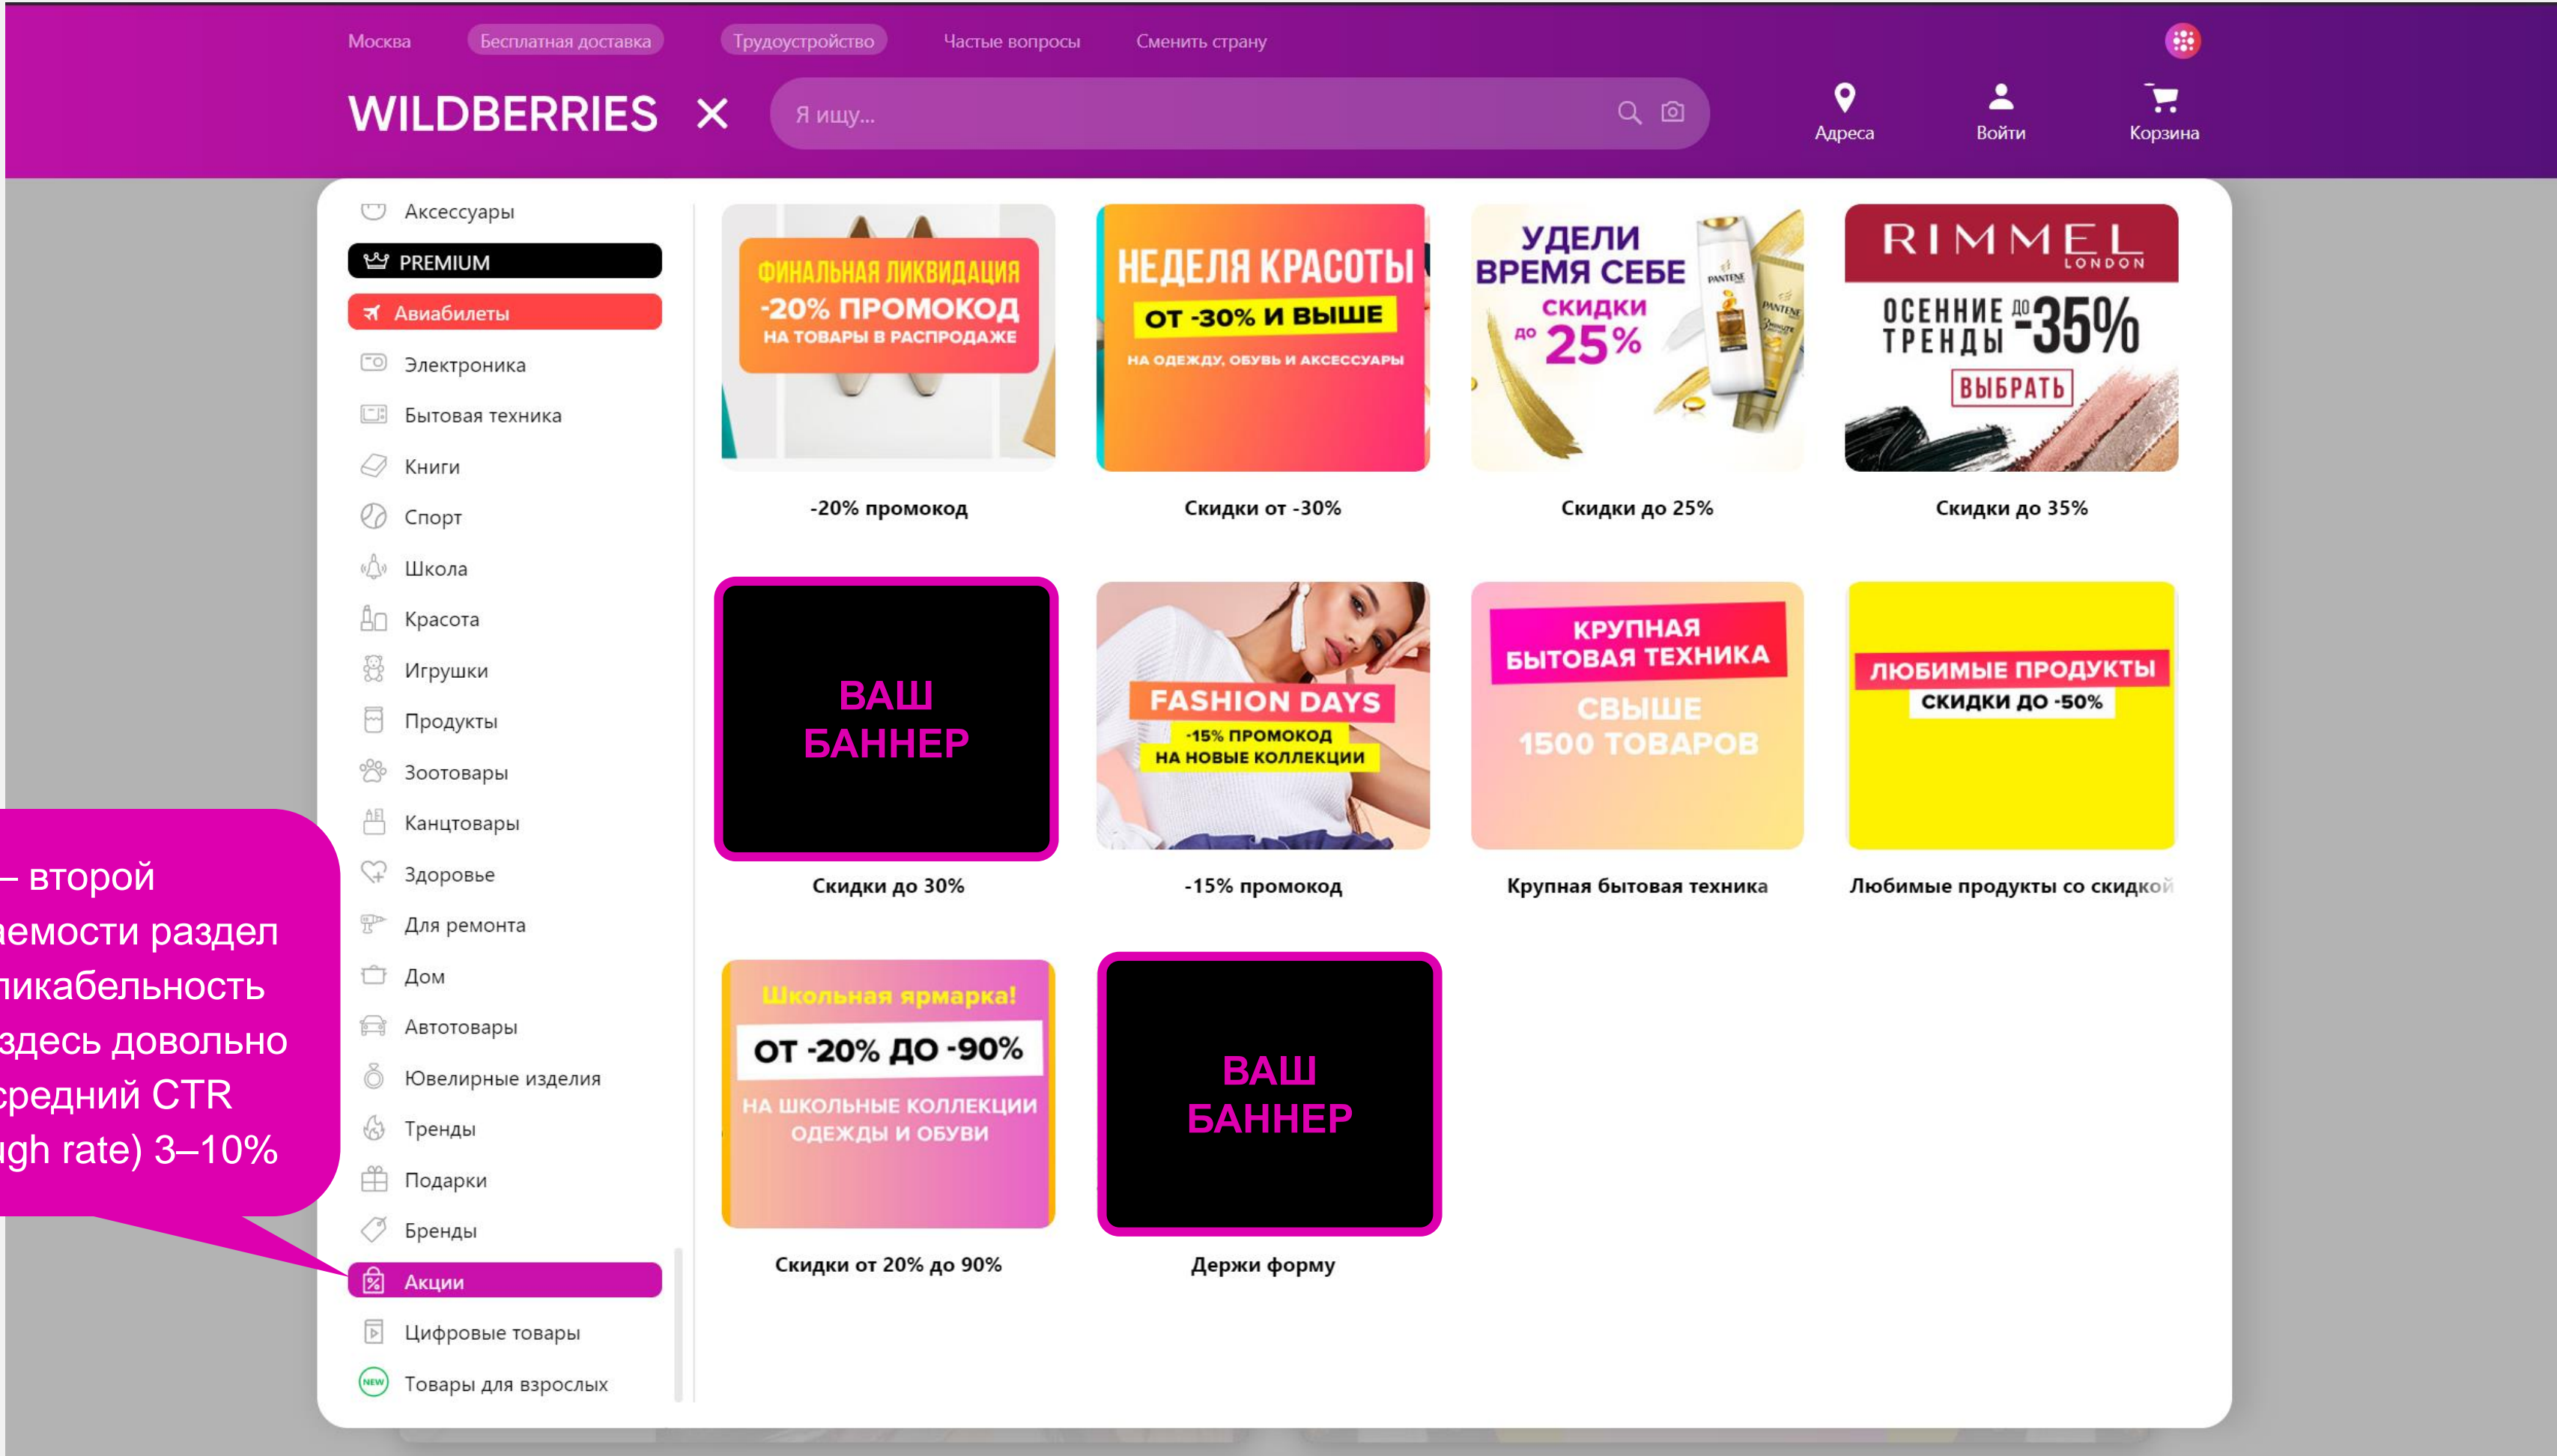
Москва Бесплатная доставка Трудоустройство Частые вопросы Сменить страну

WILDBERRIES × Я ищу...

Адреса Войти Корзина

Аксессуары
PREMIUM
Авиабилеты
Электроника
Бытовая техника
Книги
Спорт
Школа
Красота
Игрушки
Продукты
Зоотовары
Канцтовары
Здоровье
Для ремонта
Дом
Автотовары
Ювелирные изделия
Тренды
Подарки
Бренды
Акции
Цифровые товары
Товары для взрослых

ФИНАЛЬНАЯ ЛИКВИДАЦИЯ -20% ПРОМОКОД НА ТОВАРЫ В РАСПРОДАЖЕ
-20% промокод

НЕДЕЛЯ КРАСОТЫ ОТ -30% И ВЫШЕ НА ОДЕЖДУ, ОБУВЬ И АКСЕССУАРЫ
Скидки от -30%

УДЕЛИ ВРЕМЯ СЕБЕ СКИДКИ ДО 25%
Скидки до 25%

RIMMEL LONDON ОСЕННИЕ ТРЕНДЫ ДО -35% ВЫБРАТЬ
Скидки до 35%

ВАШ БАННЕР
Скидки до 30%

FASHION DAYS -15% ПРОМОКОД НА НОВЫЕ КОЛЛЕКЦИИ
-15% промокод

КРУПНАЯ БЫТОВАЯ ТЕХНИКА СВЫШЕ 1500 ТОВАРОВ
Крупная бытовая техника

ЛЮБИМЫЕ ПРОДУКТЫ СКИДКИ ДО -50%
Любимые продукты со скидкой

Школьная ярмарка! ОТ -20% ДО -90% НА ШКОЛЬНЫЕ КОЛЛЕКЦИИ ОДЕЖДЫ И ОБУВИ
Скидки от 20% до 90%

ВАШ БАННЕР
Держи форму

– второй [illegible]аемости раздел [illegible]ликабельность здесь довольно средний CTR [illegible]gh rate) 3–10%